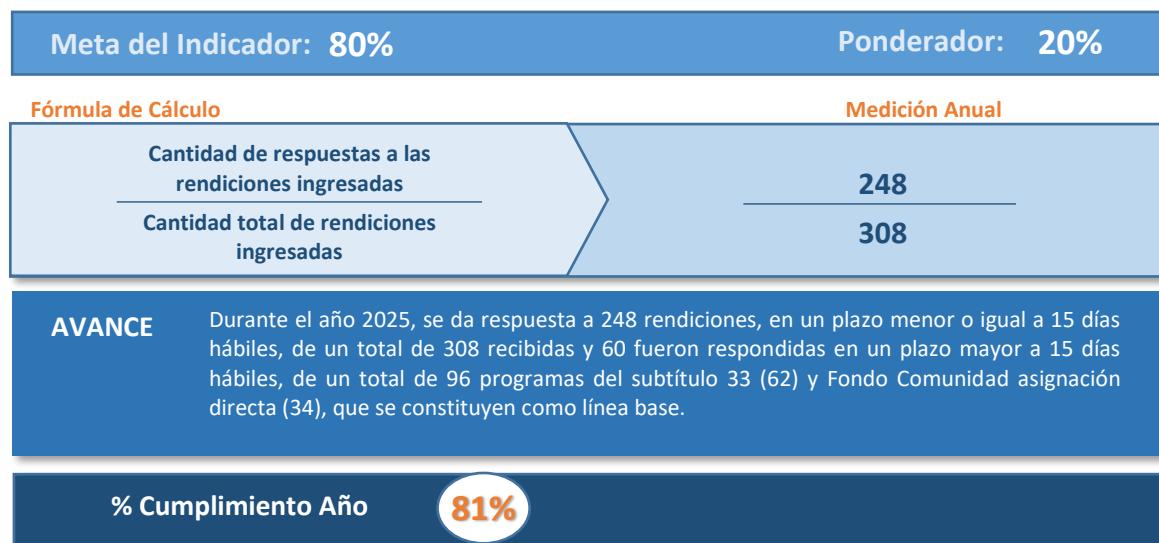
Meta del Indicador: 80%

Ponderador: 20%

Fórmula de Cálculo

Medición Anual

$\frac{\text{Cantidad de respuestas a las rendiciones ingresadas}}{\text{Cantidad total de rendiciones ingresadas}}$

$\frac{248}{308}$

AVANCE

Durante el año 2025, se da respuesta a 248 rendiciones, en un plazo menor o igual a 15 días hábiles, de un total de 308 recibidas y 60 fueron respondidas en un plazo mayor a 15 días hábiles, de un total de 96 programas del subtítulo 33 (62) y Fondo Comunidad asignación directa (34), que se constituyen como línea base.

% Cumplimiento Año

81%